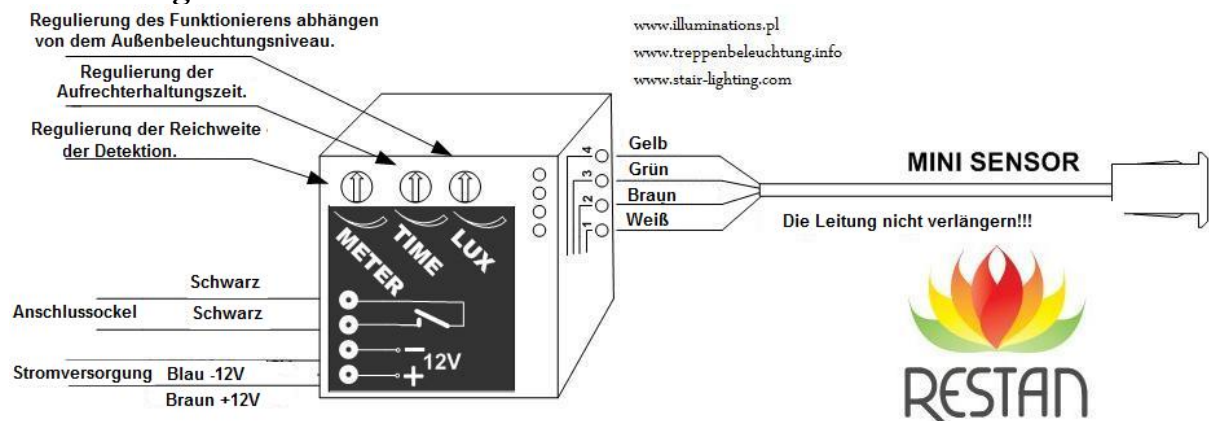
Regulierung des Funktionierens abhängen von dem Außenbeleuchtungsniveau.

Regulierung der Aufrechterhaltungszeit.

Regulierung der Reichweite der Detektion.

www.illuminations.pl
www.treppenbeleuchtung.info
www.stair-lighting.com

METER TIME LUX

4 Gelb
3 Grün
2 Braun
1 Weiß

MINI SENSOR

Die Leitung nicht verlängern!!!

Schwarz
Anschlussockel Schwarz

Stromversorgung Blau -12V
Braun +12V

$-$ $+$ 12V

RESTAN